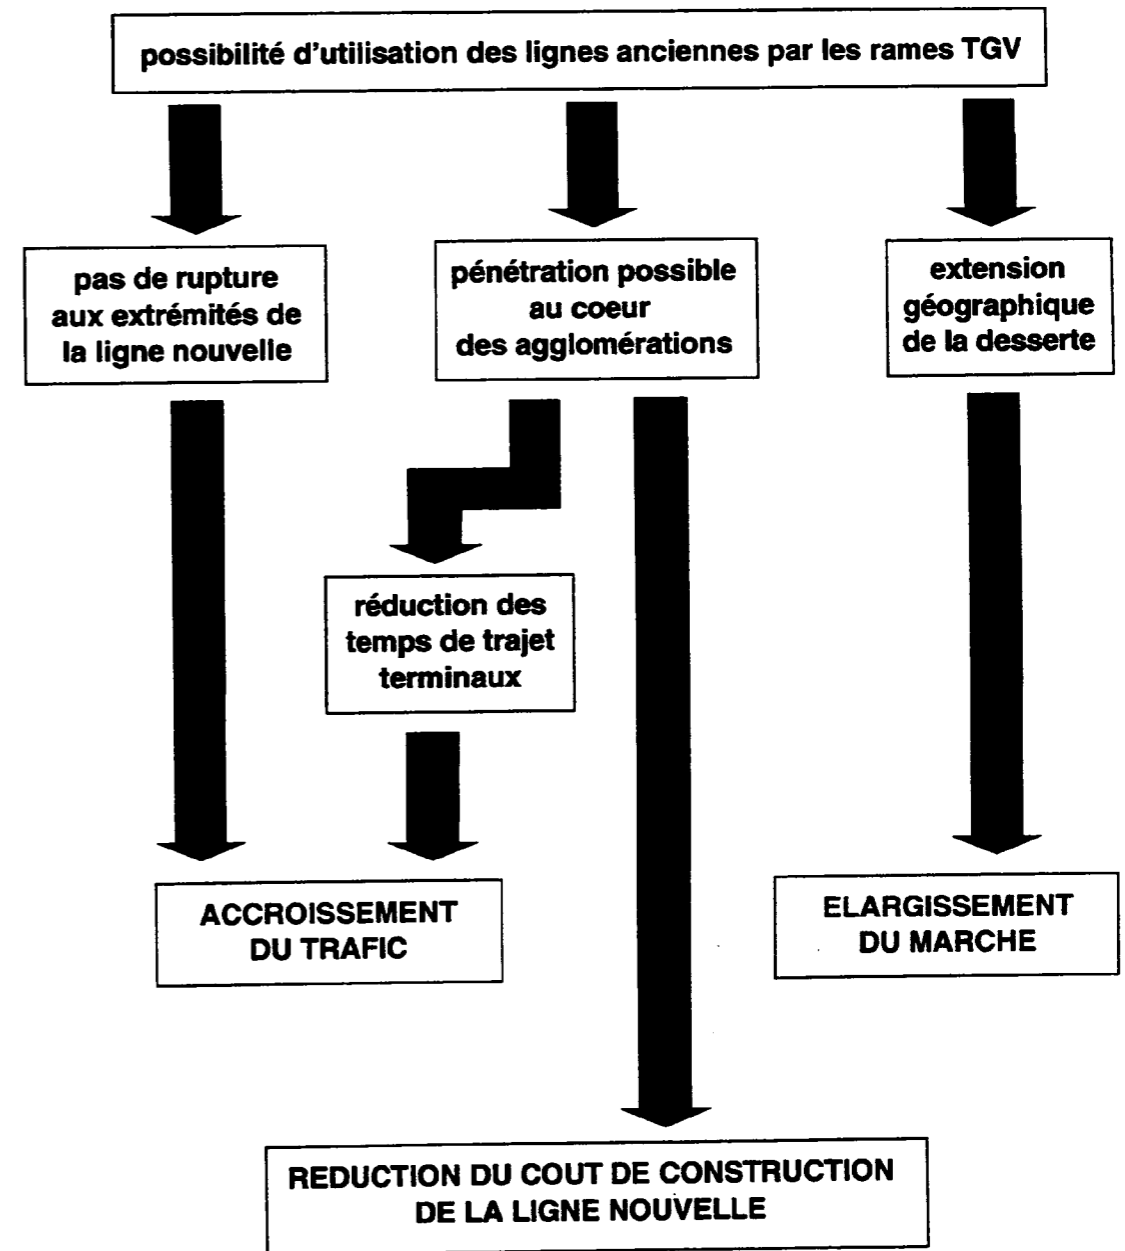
possibilité d'utilisation des lignes anciennes par les rames TGV

pas de rupture aux extrémités de la ligne nouvelle

pénétration possible au coeur des agglomérations

extension géographique de la desserte

réduction des temps de trajet terminaux

ACCROISSEMENT DU TRAFIC

ELARGISSEMENT DU MARCHE

REDUCTION DU COUT DE CONSTRUCTION DE LA LIGNE NOUVELLE